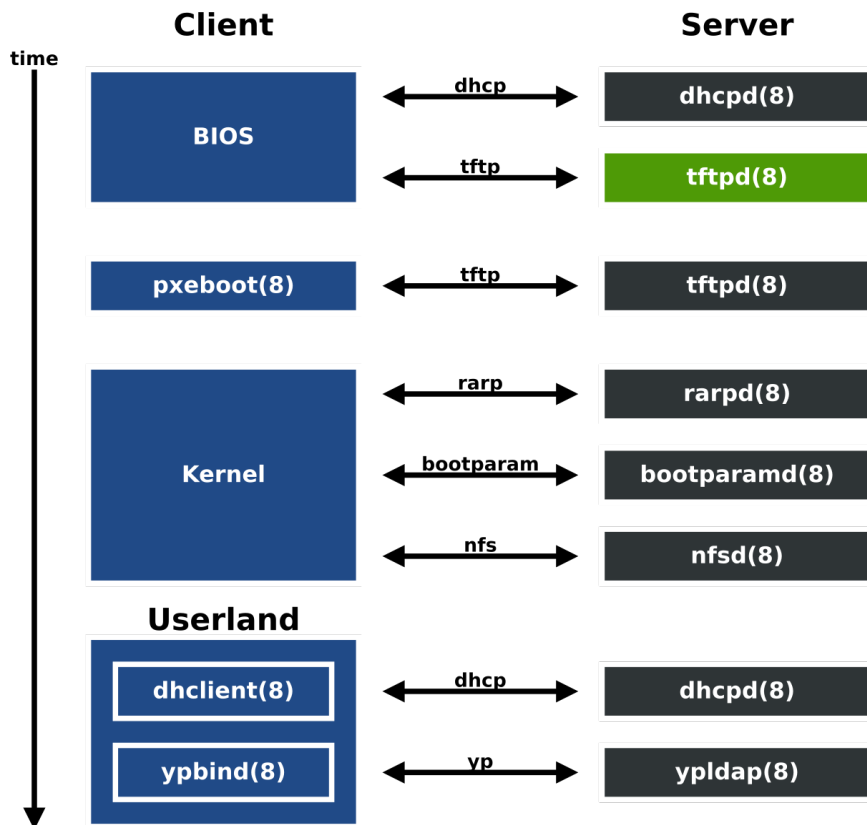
Client

Server

time

BIOS

dhcp

dhcpd(8)

tftp

tftpd(8)

pxeboot(8)

tftp

tftpd(8)

Kernel

rarp

rarpd(8)

bootparam

bootparamd(8)

nfs

nfsd(8)

Userland

dhclient(8)

dhcp

dhcpd(8)

ypbind(8)

yp

ypldap(8)